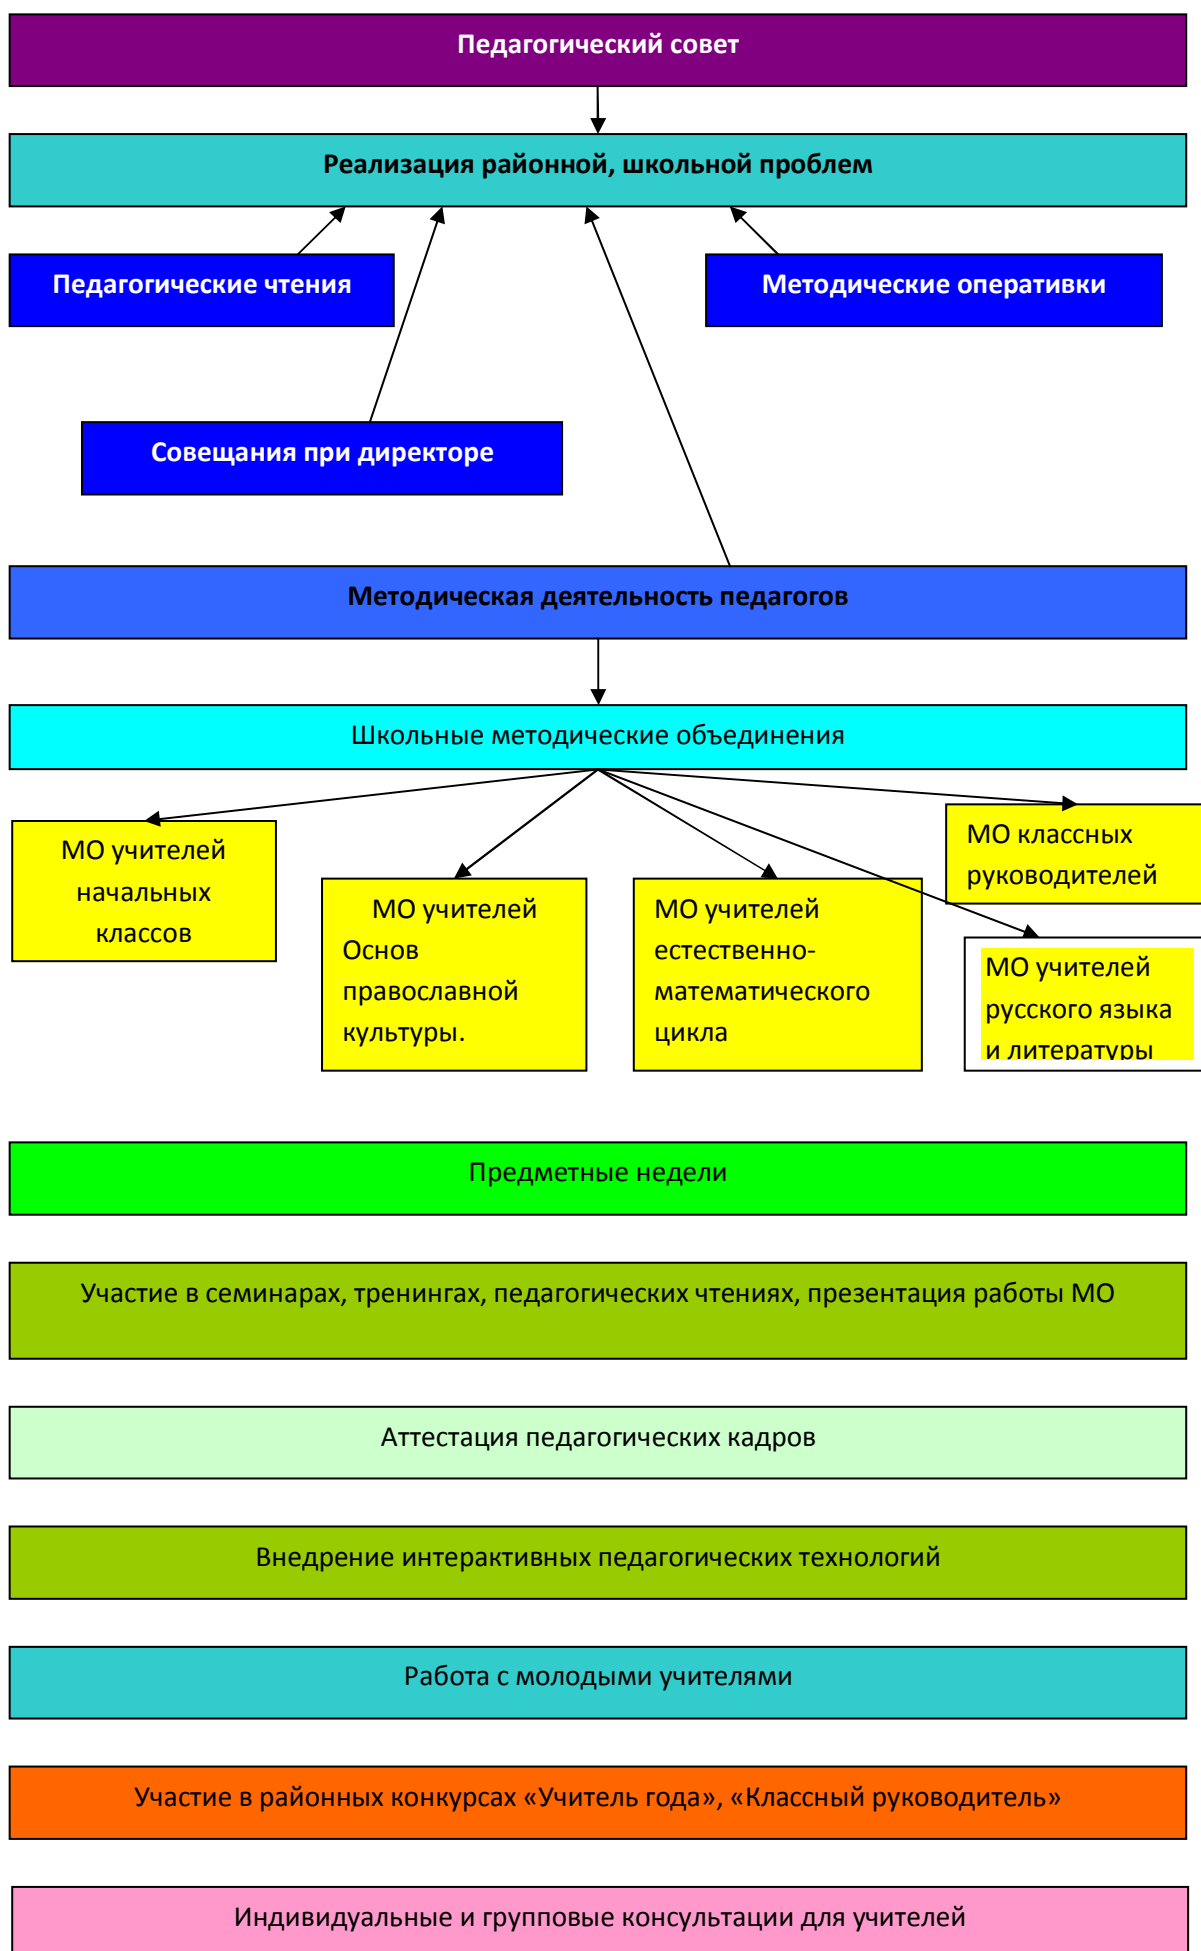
Педагогический совет

Реализация районной, школьной проблем

Педагогические чтения

Методические оперативки

Совещания при директоре

Методическая деятельность педагогов

Школьные методические объединения

МО учителей начальных классов

МО учителей Основ православной культуры.

МО учителей естественно-математического цикла

МО классных руководителей

МО учителей русского языка и литературы

Предметные недели

Участие в семинарах, тренингах, педагогических чтениях, презентация работы МО

Аттестация педагогических кадров

Внедрение интерактивных педагогических технологий

Работа с молодыми учителями

Участие в районных конкурсах «Учитель года», «Классный руководитель»

Индивидуальные и групповые консультации для учителей